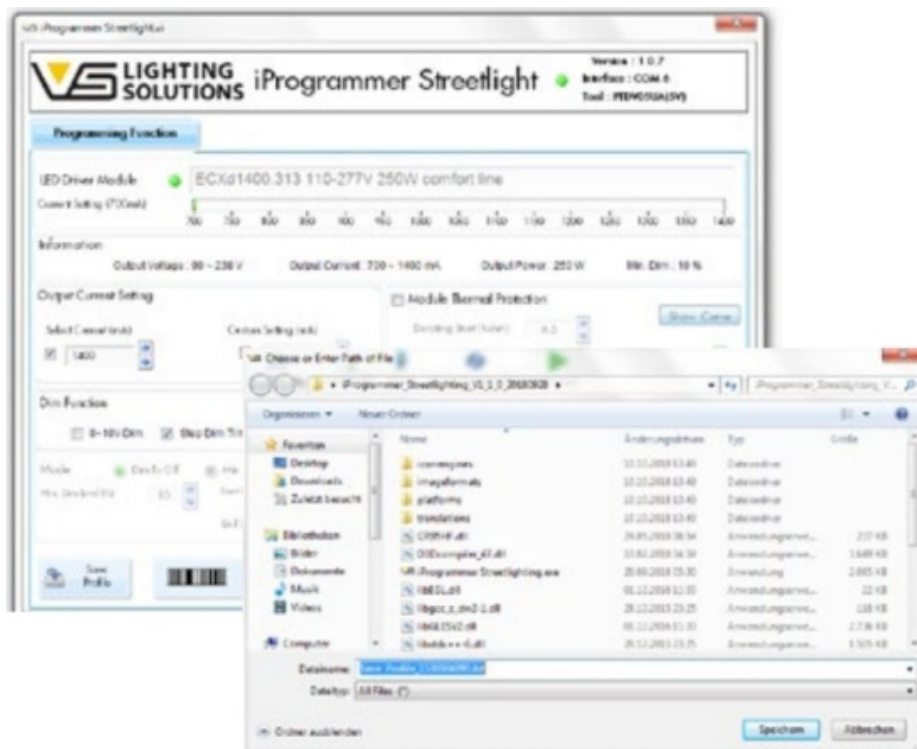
VS iProgrammer Streetlight

LIGHTING SOLUTIONS iProgrammer Streetlight

Version : 1.0.7
Interface : COM 6
Tool : PEDWOSUA(SV)

Programming Function

LED Driver Module ECXd1400.313 110-277V 250W comfort line

Current Setting (700mA)

700 750 800 850 900 950 1000 1050 1100 1150 1200 1250 1300 1350 1400

Information

Output Voltage : 90 ~ 230 V Output Current : 700 ~ 1400 mA Output Power : 250 W Min. Dim : 10 %

Output Current Setting

Module Thermal Protection

Select Current (mA) Custom Setting (mA)

Show Curve

1400

Dim Function

0~10V Dim Step Dim

Mode

Save Profile

Choose or Enter Path of File

iProgrammer_Streetlighting_V1_1_0_20180828

Organisieren ▾ Neuer Ordner

Favoriten
Desktop
Downloads
Zuletzt besucht

Bibliotheken
Bilder
Dokumente
Musik
Videos

Computer

| Name | Änderungsdatum | Typ | Größe |
|---|---|---|---|
| iconengines | 10.10.2018 13:40 | Dateiordner | |
| imageformats | 10.10.2018 13:40 | Dateiordner | |
| platforms | 10.10.2018 13:40 | Dateiordner | |
| translations | 10.10.2018 13:40 | Dateiordner | |
| CH9x.dll | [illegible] | Anwendungserwei... | 237 KB |
| D3Dcompiler_47.dll | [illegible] | Anwendungserwei... | 3.649 KB |
| VS iProgrammer Streetlighting.exe | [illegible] | Anwendung | 2.865 KB |
| libEGL.dll | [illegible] | Anwendungserwei... | 22 KB |
| libgcc_s_dw2-1.dll | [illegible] | Anwendungserwei... | 118 KB |
| libGLESV2.dll | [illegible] | Anwendungserwei... | 2.736 KB |
| libstdc++-6.dll | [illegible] | Anwendungserwei... | 1.505 KB |

Dateiname: Save_Profile_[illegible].txt
Dateityp: All Files (*)

Ordner ausblenden

Speichern Abbrechen